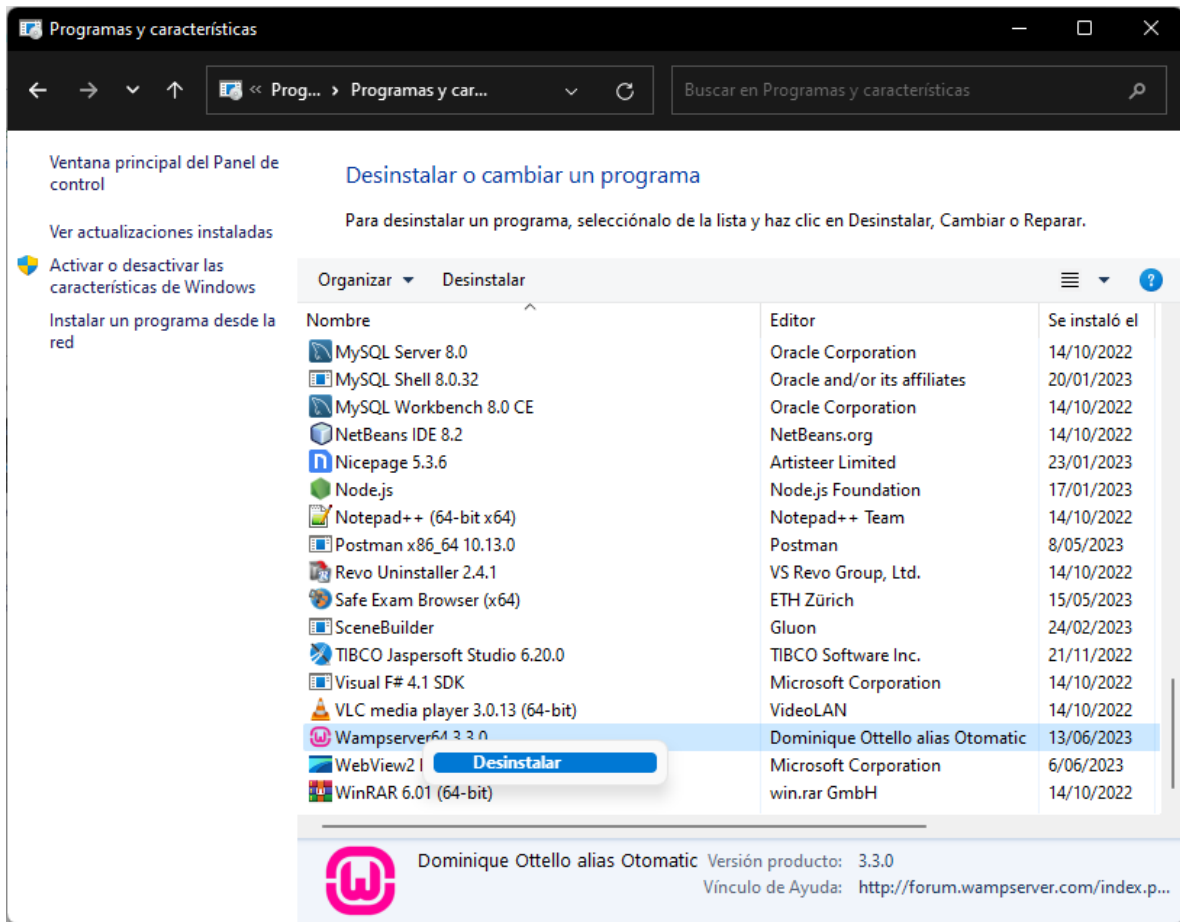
Programas y características

« Prog... › Programas y car...

Buscar en Programas y características

Ventana principal del Panel de control

Ver actualizaciones instaladas

Activar o desactivar las características de Windows

Instalar un programa desde la red

Desinstalar o cambiar un programa

Para desinstalar un programa, selecciónalo de la lista y haz clic en Desinstalar, Cambiar o Reparar.

Organizar ▾ Desinstalar

| Nombre | Editor | Se instaló el |
|---|---|---|
| MySQL Server 8.0 | Oracle Corporation | 14/10/2022 |
| MySQL Shell 8.0.32 | Oracle and/or its affiliates | 20/01/2023 |
| MySQL Workbench 8.0 CE | Oracle Corporation | 14/10/2022 |
| NetBeans IDE 8.2 | NetBeans.org | 14/10/2022 |
| Nicepage 5.3.6 | Artisteer Limited | 23/01/2023 |
| Node.js | Node.js Foundation | 17/01/2023 |
| Notepad++ (64-bit x64) | Notepad++ Team | 14/10/2022 |
| Postman x86_64 10.13.0 | Postman | 8/05/2023 |
| Revo Uninstaller 2.4.1 | VS Revo Group, Ltd. | 14/10/2022 |
| Safe Exam Browser (x64) | ETH Zürich | 15/05/2023 |
| SceneBuilder | Gluon | 24/02/2023 |
| TIBCO Jaspersoft Studio 6.20.0 | TIBCO Software Inc. | 21/11/2022 |
| Visual F# 4.1 SDK | Microsoft Corporation | 14/10/2022 |
| VLC media player 3.0.13 (64-bit) | VideoLAN | 14/10/2022 |
| Wampserver64 3.3.0 | Dominique Ottello alias Otomatic | 13/06/2023 |
| WebView2 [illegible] | Microsoft Corporation | 6/06/2023 |
| WinRAR 6.01 (64-bit) | win.rar GmbH | 14/10/2022 |

Desinstalar

Dominique Ottello alias Otomatic Versión producto: 3.3.0
Vínculo de Ayuda: http://forum.wampserver.com/index.p...